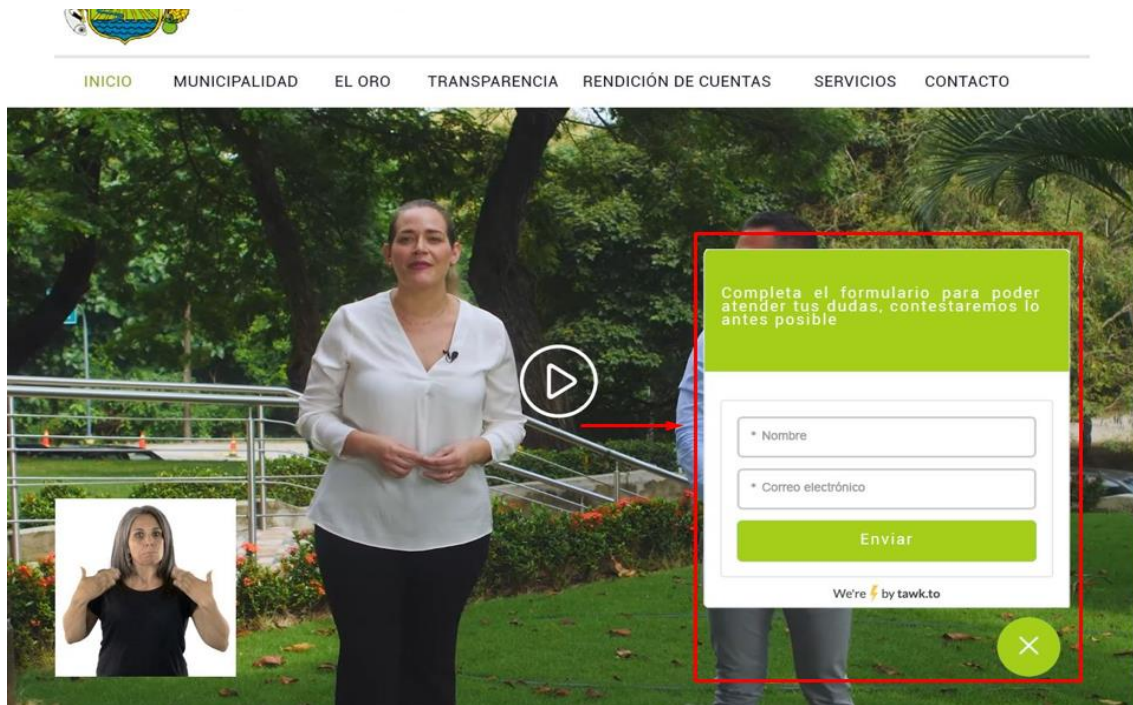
INICIO MUNICIPALIDAD EL ORO TRANSPARENCIA RENDICIÓN DE CUENTAS SERVICIOS CONTACTO

Completa el formulario para poder atender tus dudas, contestaremos lo antes posible

* Nombre

* Correo electrónico

Enviar

We're by tawk.to